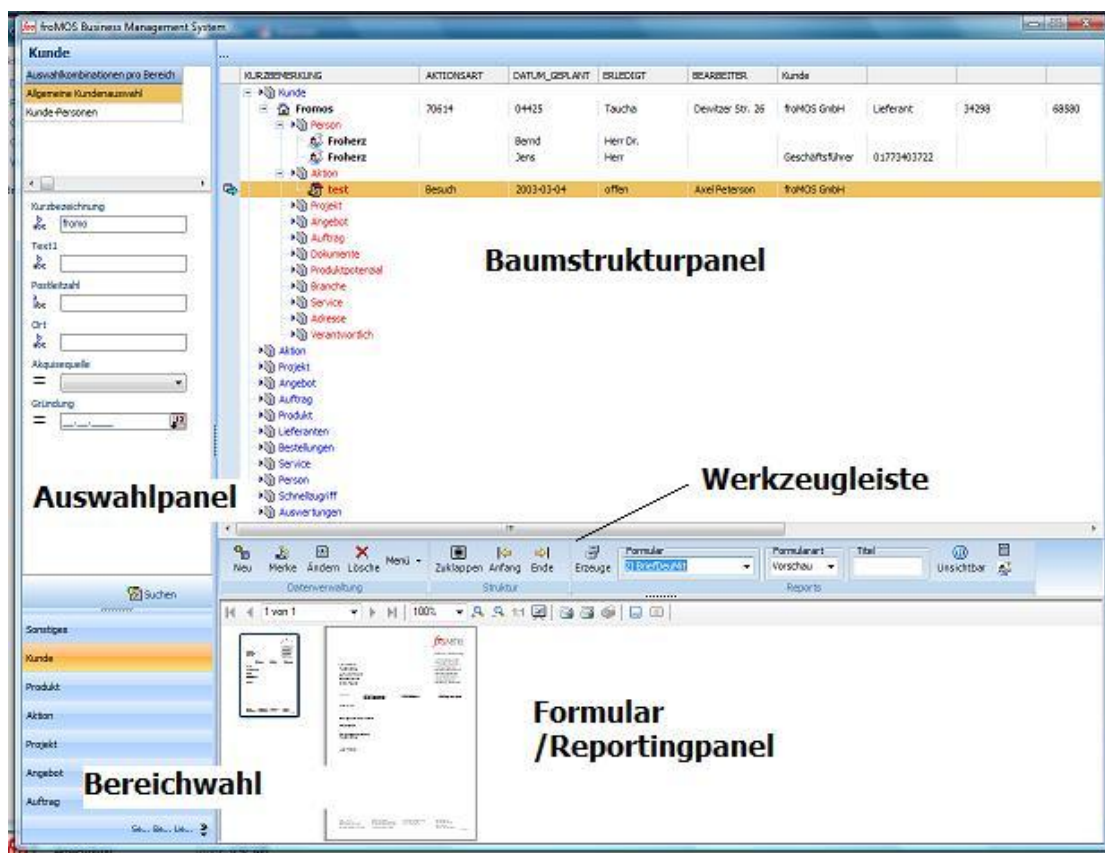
froMOS Business Management System

Kunde

Auswahlkombinationen pro Bereich
Allgemeine Kundenauswahl
Kunde-Personen

Kurzbezeichnung
fromo
Text1
Postleitzahl
Ort
Akquisequelle
Gründung

Auswahlpanel

Suchen

Sonstiges
Kunde
Produkt
Aktion
Projekt
Angebot
Auftrag

Bereichwahl

| KURZBEMERKUNG | AKTIONSART | DATUM_GEPLANT | ERLEDIGT | BEARBEITER | Kunde | | | |
|---|---|---|---|---|---|---|---|---|
| Kunde | | | | | | | | |
| Fromos | 70614 | 04425 | Taucha | Dewitzer Str. 26 | froMOS GmbH | Lieferant | 34298 | 68580 |
| Person | | | | | | | | |
| Froherz | | Bernd | Herr Dr. | | | | | |
| Froherz | | Jens | Herr | | Geschäftsführer | 01773403722 | | |
| Aktion | | | | | | | | |
| test | Besuch | 2003-03-04 | offen | Axel Peterson | froMOS GmbH | | | |

Projekt
Angebot
Auftrag
Dokumente
Produktpotenzial
Branche
Service
Adresse
Verantwortlich
Aktion
Projekt
Angebot
Auftrag
Produkt
Lieferanten
Bestellungen
Service
Person
Schnellzugriff
Auswertungen

Baumstrukturpanel

Werkzeugleiste

Neu Merke Ändern Lösche Menü Zuklappen Anfang Ende Erzeuge
Datenverwaltung Struktur
Formular
Formularart Vorschau
Titel
Unsichtbar
Reports

1 von 1 100%

Formular
/Reportingpanel